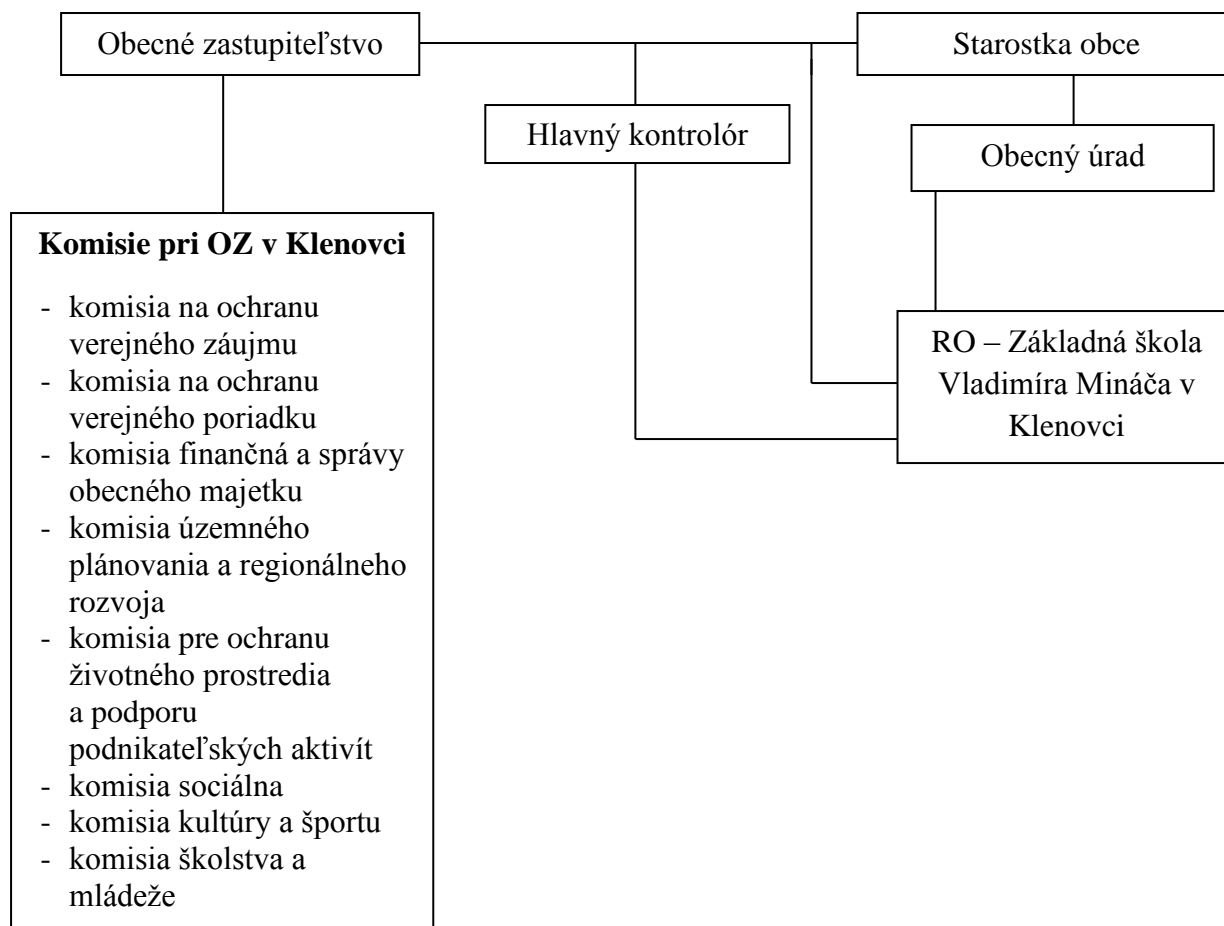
Obecné zastupiteľstvo

Starostka obce

Hlavný kontrolór

Obecný úrad

**Komisie pri OZ v Klenovci**

- komisia na ochranu verejného záujmu
- komisia na ochranu verejného poriadku
- komisia finančná a správy obecného majetku
- komisia územného plánovania a regionálneho rozvoja
- komisia pre ochranu životného prostredia a podporu podnikateľských aktivít
- komisia sociálna
- komisia kultúry a športu
- komisia školstva a mládeže

RO – Základná škola Vladimíra Mináča v Klenovci